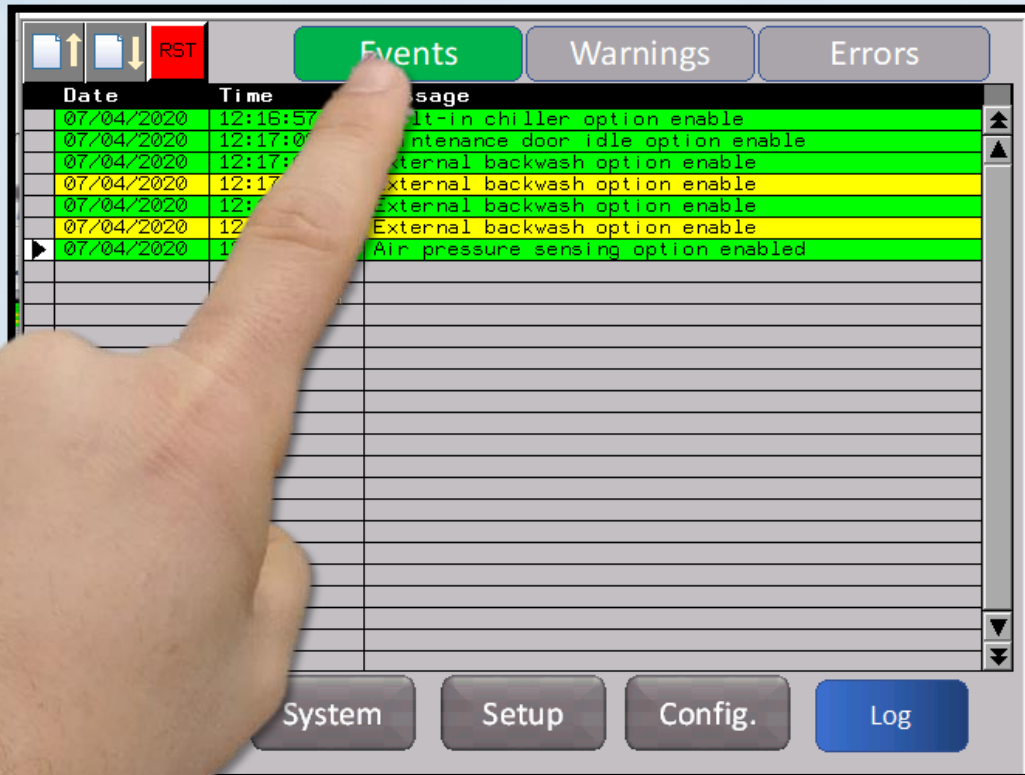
RST

Events Warnings Errors

| Date | Time | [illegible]ssage |
|---|---|---|
| 07/04/2020 | 12:16:57 | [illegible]lt-in chiller option enable |
| 07/04/2020 | 12:17:0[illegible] | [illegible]intenance door idle option enable |
| 07/04/2020 | 12:17:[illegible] | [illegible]xternal backwash option enable |
| 07/04/2020 | 12:17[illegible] | External backwash option enable |
| 07/04/2020 | 12:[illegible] | External backwash option enable |
| 07/04/2020 | 12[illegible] | External backwash option enable |
| 07/04/2020 | 1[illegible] | Air pressure sensing option enabled |

System Setup Config. Log